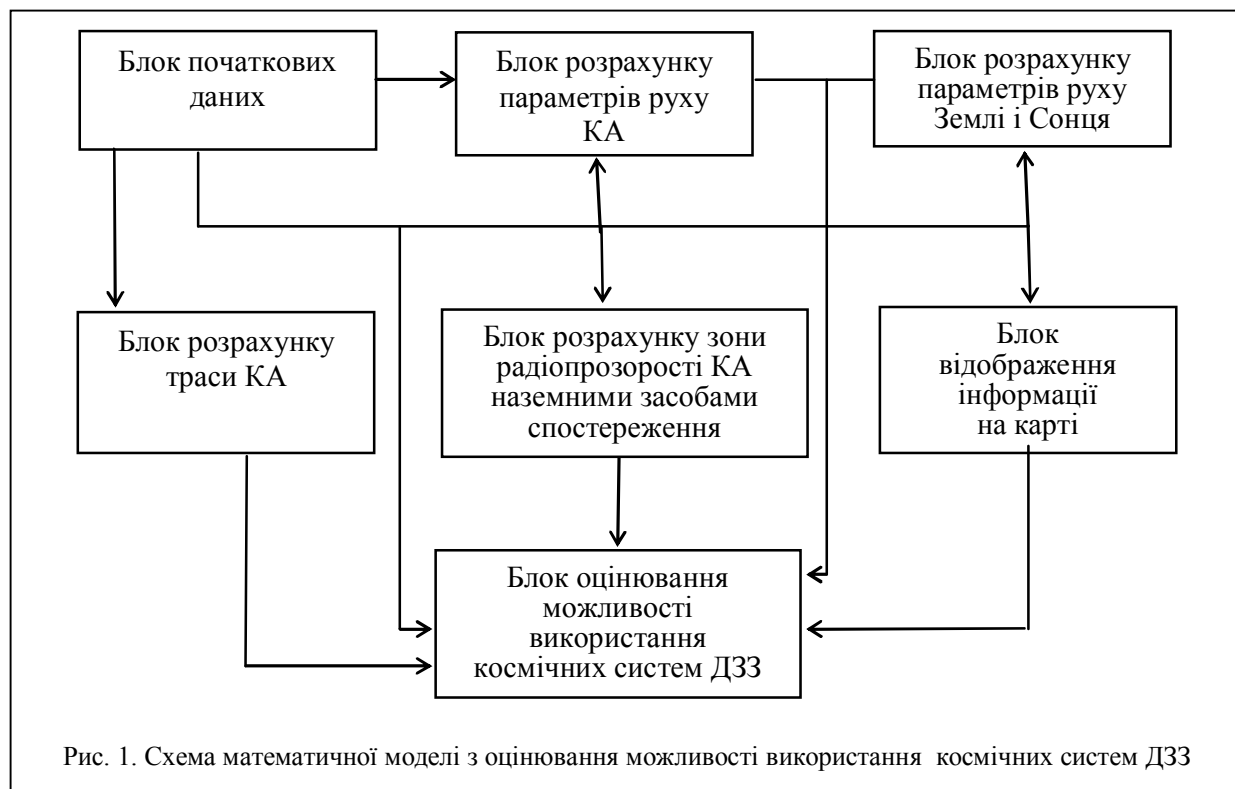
Блок початкових даних

Блок розрахунку параметрів руху КА

Блок розрахунку параметрів руху Землі і Сонця

Блок розрахунку траси КА

Блок розрахунку зони радіопрозорості КА наземними засобами спостереження

Блок відображення інформації на карті

Блок оцінювання можливості використання космічних систем ДЗЗ

Рис. 1. Схема математичної моделі з оцінювання можливості використання космічних систем ДЗЗ